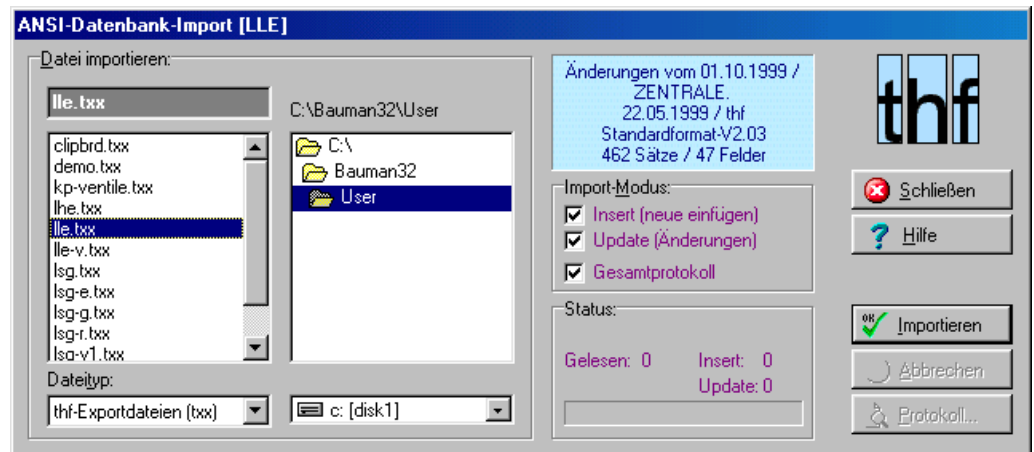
ANSI-Datenbank-Import [LLE]

Datei importieren:

lle.txx

C:\Bauman32\User

clipbrd.txx
demo.txx
kp-ventile.txx
lhe.txx
lle.txx
lle-v.txx
lsg.txx
lsg-e.txx
lsg-g.txx
lsg-r.txx
lsg-v1.txx

C:\
Bauman32
User

Dateityp:

thf-Exportdateien (txx)

c: [disk1]

Änderungen vom 01.10.1999 / ZENTRALE. 22.05.1999 / thf Standardformat-V2.03 462 Sätze / 47 Felder

Import-Modus:
Insert (neue einfügen)
Update (Änderungen)
Gesamtprotokoll

Status:
Gelesen: 0
Insert: 0
Update: 0

thf

Schließen
Hilfe
Importieren
Abbrechen
Protokoll...